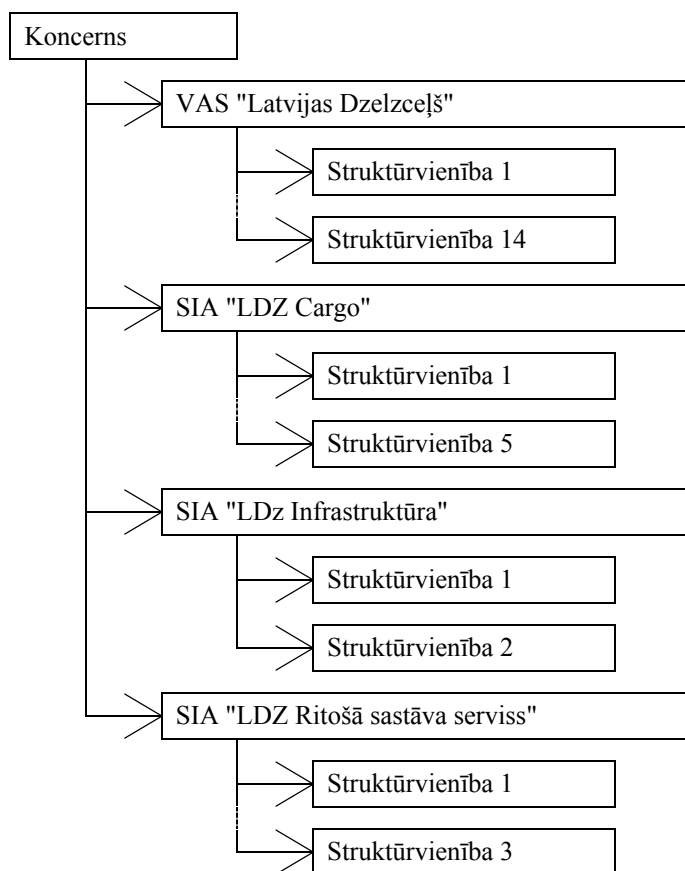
Koncerns

VAS "Latvijas Dzelzceļš"

Struktūrvienība 1

Struktūrvienība 14

SIA "LDZ Cargo"

Struktūrvienība 1

Struktūrvienība 5

SIA "LDz Infrastruktūra"

Struktūrvienība 1

Struktūrvienība 2

SIA "LDZ Ritošā sastāva serviss"

Struktūrvienība 1

Struktūrvienība 3